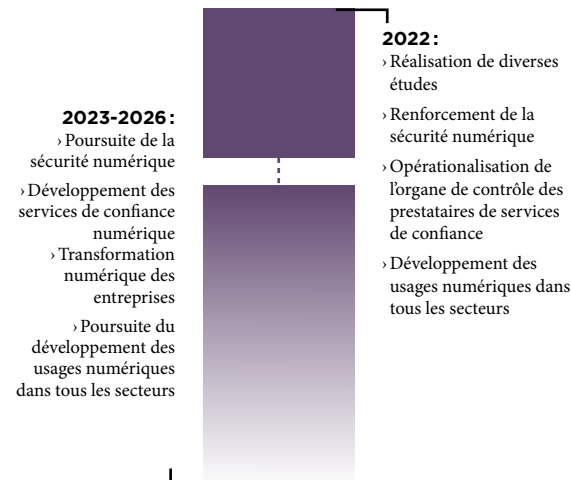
2022 :
› Réalisation de diverses études
› Renforcement de la sécurité numérique
› Opérationalisation de l'organe de contrôle des prestataires de services de confiance
› Développement des usages numériques dans tous les secteurs

2023-2026 :
› Poursuite de la sécurité numérique
› Développement des services de confiance numérique
› Transformation numérique des entreprises
› Poursuite du développement des usages numériques dans tous les secteurs